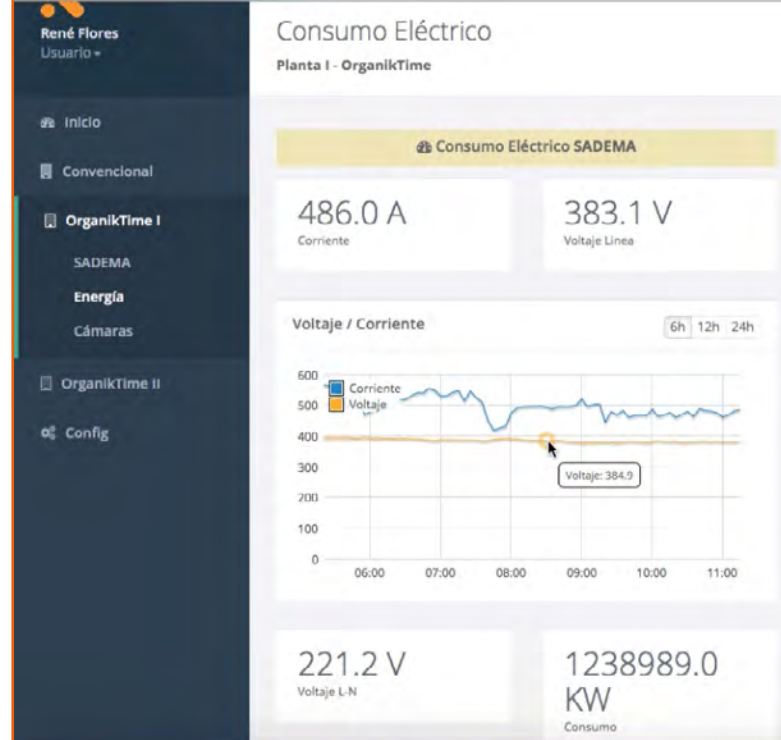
René Flores
Usuario ▾

Inicio
Convencional
OrganikTime I
SADEMA
Energía
Cámaras
OrganikTime II
Config

Consumo Eléctrico
Planta I - OrganikTime

Consumo Eléctrico SADEMA

486.0 A
Corriente

383.1 V
Voltaje Linea

Voltaje / Corriente

6h 12h 24h

600
500
400
300
200
100
0

Corriente
Voltaje

Voltaje: 384.9

06:00 07:00 08:00 09:00 10:00 11:00

221.2 V
Voltaje L-N

1238989.0 KW
Consumo